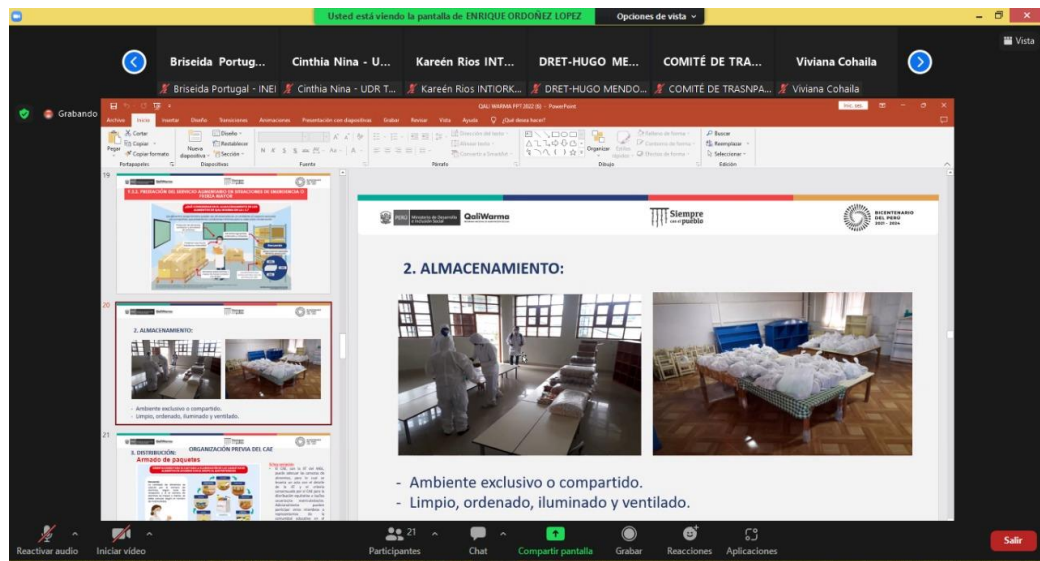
Usted está viendo la pantalla de ENRIQUE ORDOÑEZ LOPEZ
Opciones de vista

Vista

Briseida Portug...
Briseida Portugal - INEI
Cinthia Nina - U...
Cinthia Nina - UDR T...
Kareén Rios INT...
Kareén Rios INTIORK...
DRET-HUGO ME...
DRET-HUGO MENDO...
COMITÉ DE TRA...
COMITÉ DE TRASNPA...
Viviana Cohaila
Viviana Cohaila

Grabando

QALI WARMA PPT 2022 (6) - PowerPoint

Archivo Inicio Insertar Diseño Transiciones Animaciones Presentación con diapositivas Grabar Revisar Vista Ayuda ¿Qué desea hacer?

Cortar Copiar Copiar formato Portapapeles Nueva diapositiva Diseño Restablecer Sección Diapositivas Fuente Párrafo Dirección del texto Alinear texto Convertir a SmartArt Organizar Estilos rápidos Relleno de forma Contorno de forma Efectos de forma Dibujo Buscar Reemplazar Seleccionar Edición

19
7.3.2. PRESTACIÓN DEL SERVICIO ALIMENTARIO EN SITUACIONES DE EMERGENCIA O FUERZA MAYOR

20
2. ALMACENAMIENTO:
- Ambiente exclusivo o compartido.
- Limpio, ordenado, iluminado y ventilado.

21
3. DISTRIBUCIÓN: ORGANIZACIÓN PREVIA DEL CAE
Armado de paquetes

PERÚ Ministerio de Desarrollo e Inclusión Social
QaliWarma
Siempre con el pueblo
BICENTENARIO DEL PERÚ 2021 - 2024

2. ALMACENAMIENTO:

- Ambiente exclusivo o compartido.
- Limpio, ordenado, iluminado y ventilado.

Reactivar audio
Iniciar vídeo
21
Participantes
Chat
Compartir pantalla
Grabar
Reacciones
Aplicaciones
Salir